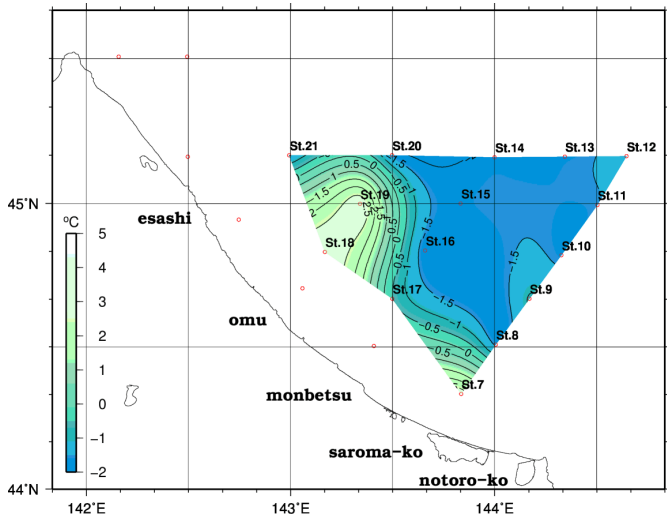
St.21
St.20
St.14
St.13
St.12
St.19
St.15
St.11
St.18
St.16
St.10
St.17
St.9
St.8
St.7
0.5
1
1.5
2
2.5
0
-0.5
-1
-1.5
0.5
0
-0.5
-1
-1.5
-1.5
-1.5
-1
-0.5
0.5
0
45°N
44°N
142°E
143°E
144°E
°C
5
4
3
2
1
0
−1
−2
esashi
omu
monbetsu
saroma-ko
notoro-ko